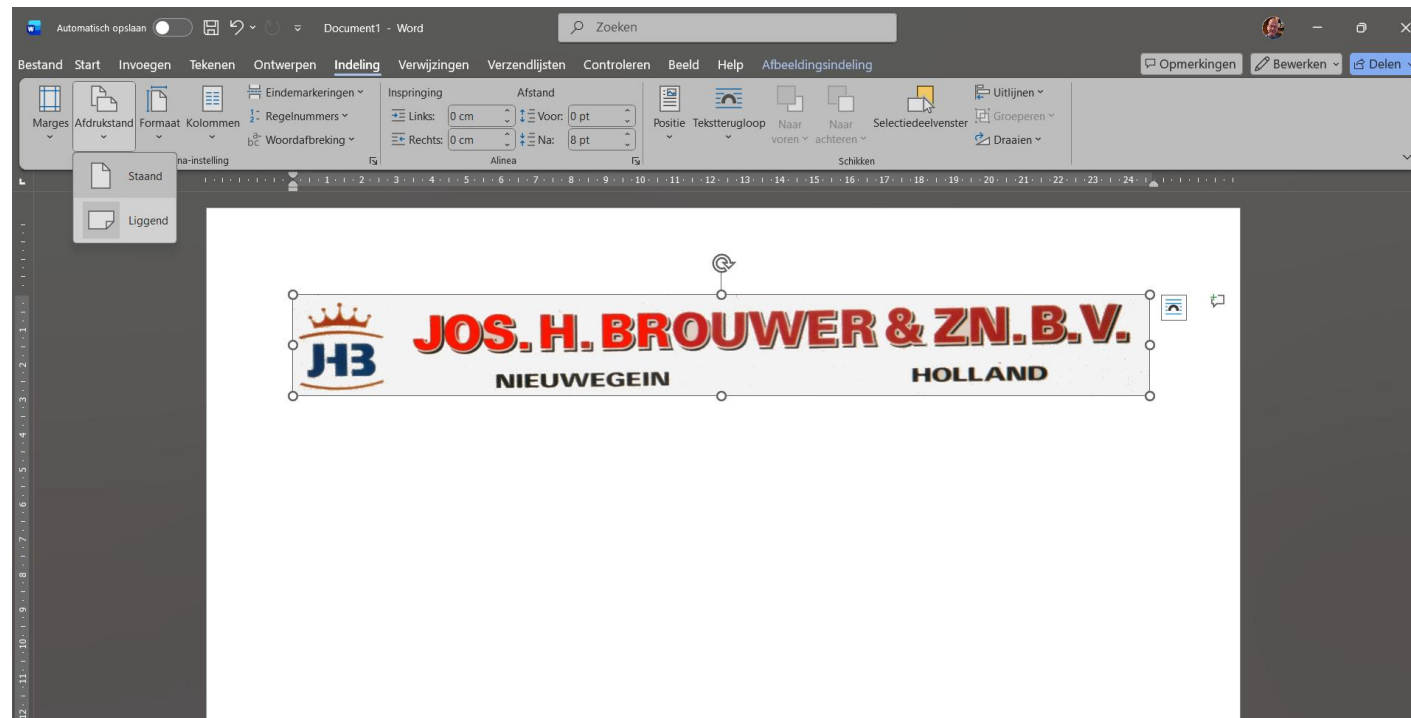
Automatisch opslaan Document1 - Word Zoeken

Bestand Start Invoegen Tekenen Ontwerpen Indeling Verwijzingen Verzendlijsten Controleren Beeld Help Afbeeldingsindeling

Opmerkingen Bewerken Delen

Marges Afdrukstand Formaat Kolommen Eindemarkeringen Regelnummers Woordafbreking
na-instelling

Inspringing Links: 0 cm Rechts: 0 cm
Afstand Voor: 0 pt Na: 8 pt
Alinea

Positie Tekstterugloop Naar voren Naar achteren Selectiedeelvenster Uitlijnen Groeperen Draaien
Schikken

Staand
Liggend

JHB
JOS. H. BROUWER & ZN. B.V.
NIEUWEGEIN HOLLAND